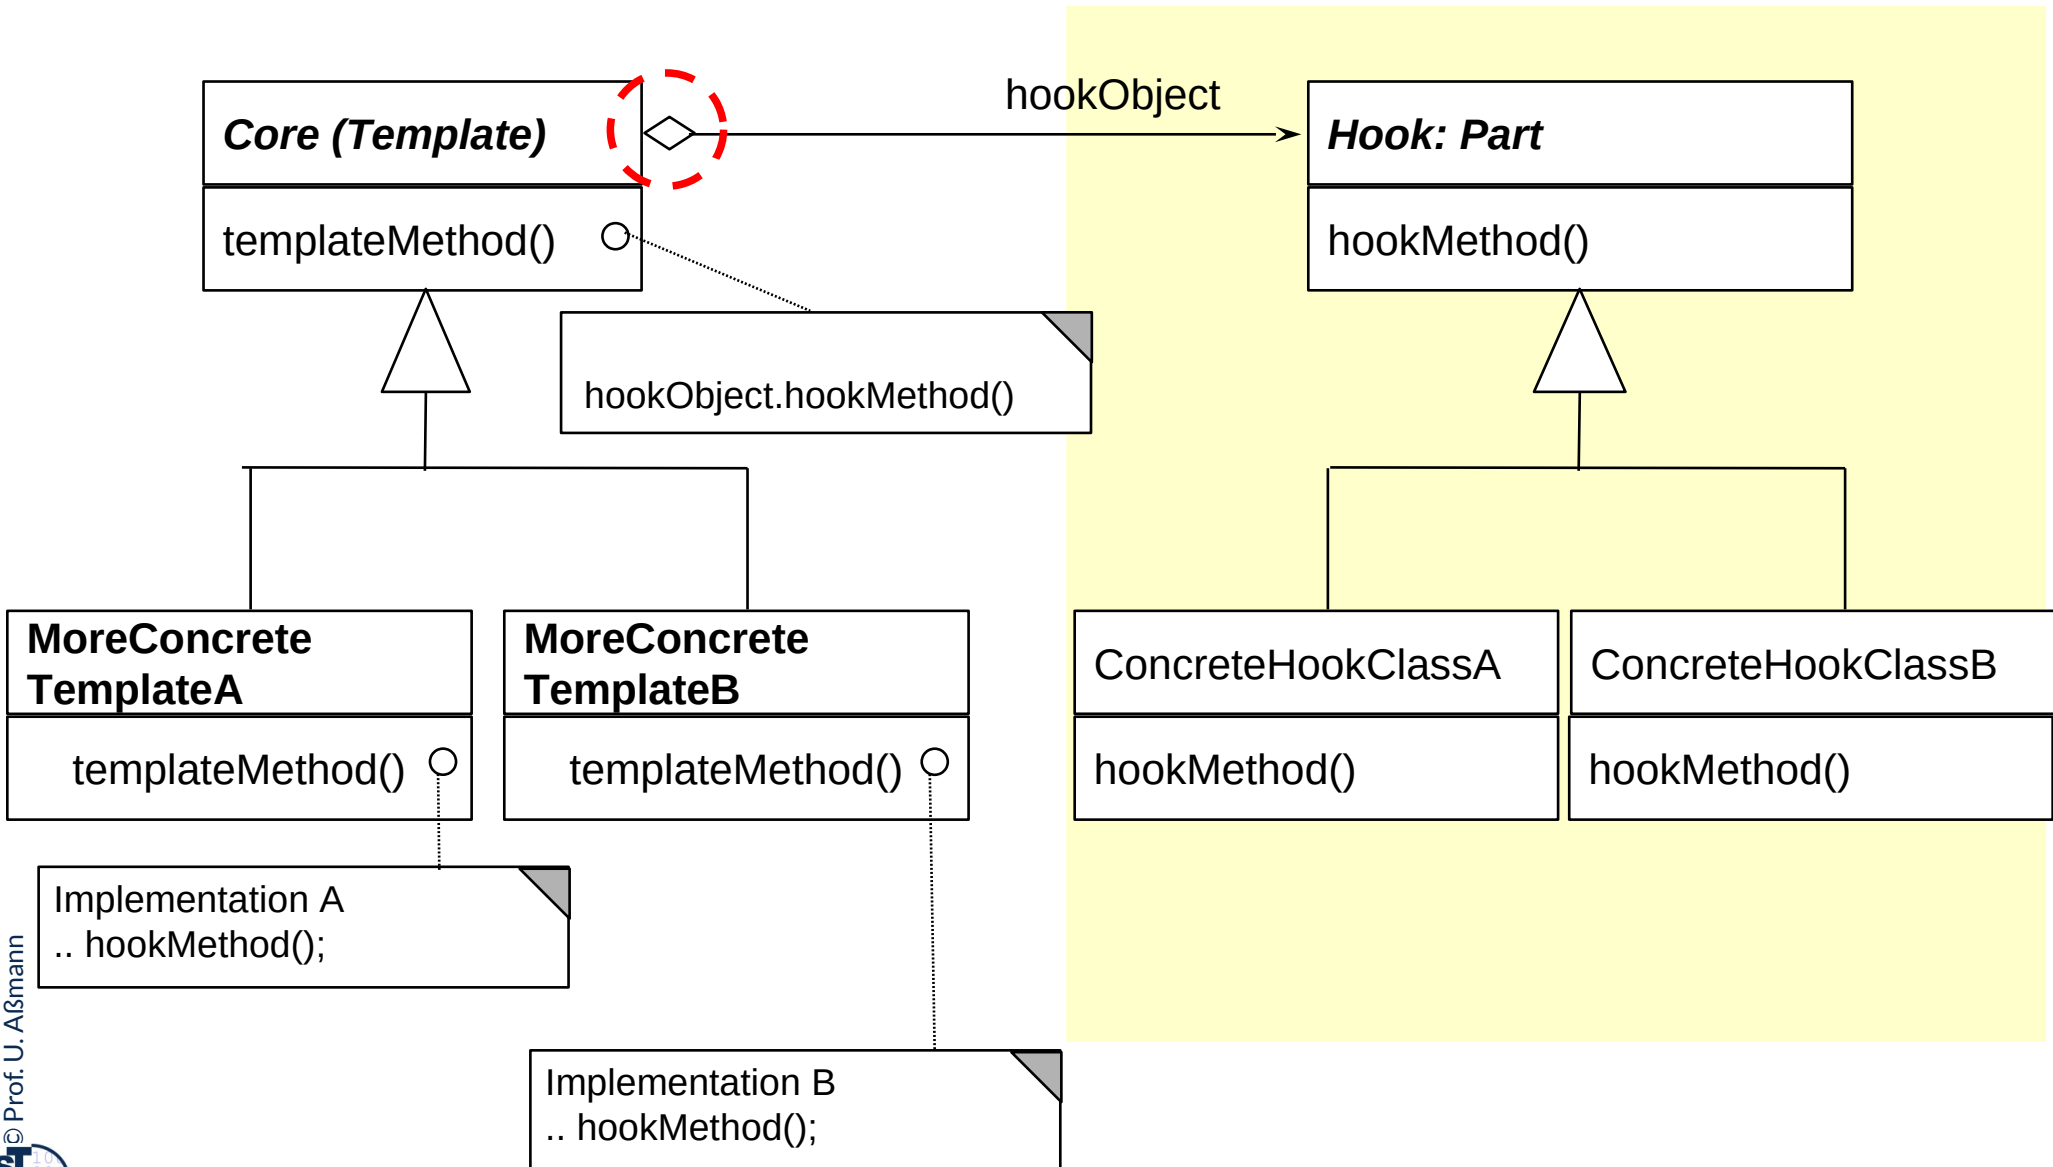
Core (Template)

templateMethod()

hookObject

Hook: Part

hookMethod()

hookObject.hookMethod()

MoreConcrete TemplateA

templateMethod()

MoreConcrete TemplateB

templateMethod()

ConcreteHookClassA

hookMethod()

ConcreteHookClassB

hookMethod()

Implementation A
.. hookMethod();

Implementation B
.. hookMethod();

© Prof. U. Aßmann